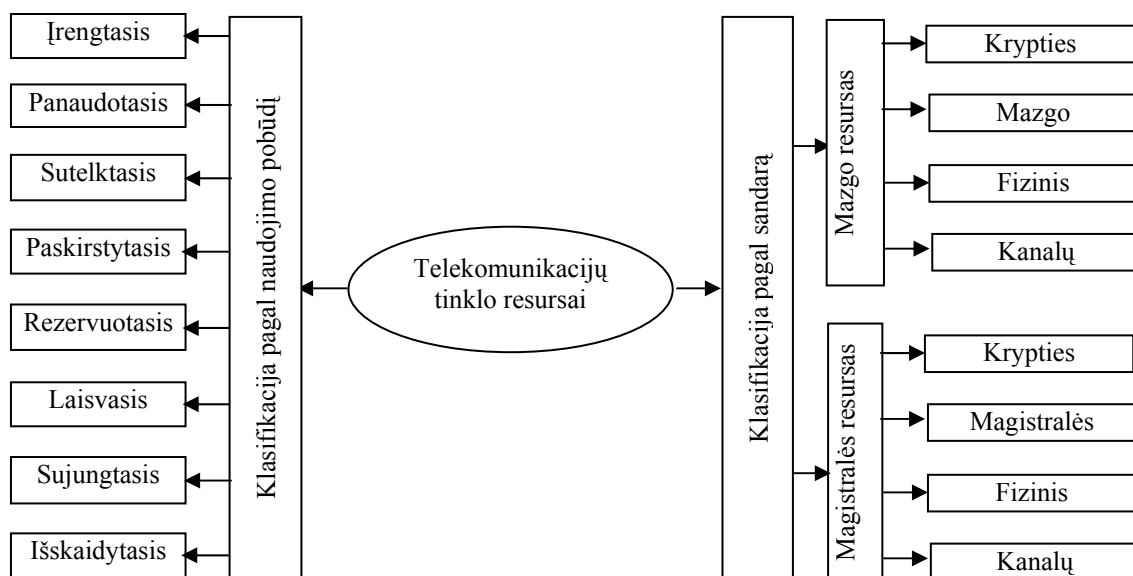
Telekomunikacijų tinklo resursai

Klasifikacija pagal naudojimo pobūdį

Įrengtasis

Panaudotasis

Sutelktasis

Paskirstytasis

Rezervuotasis

Laisvasis

Sujungtasis

Išskaidytasis

Klasifikacija pagal sandarą

Mazgo resursas

Krypties

Mazgo

Fizinis

Kanalų

Magistralės resursas

Krypties

Magistralės

Fizinis

Kanalų